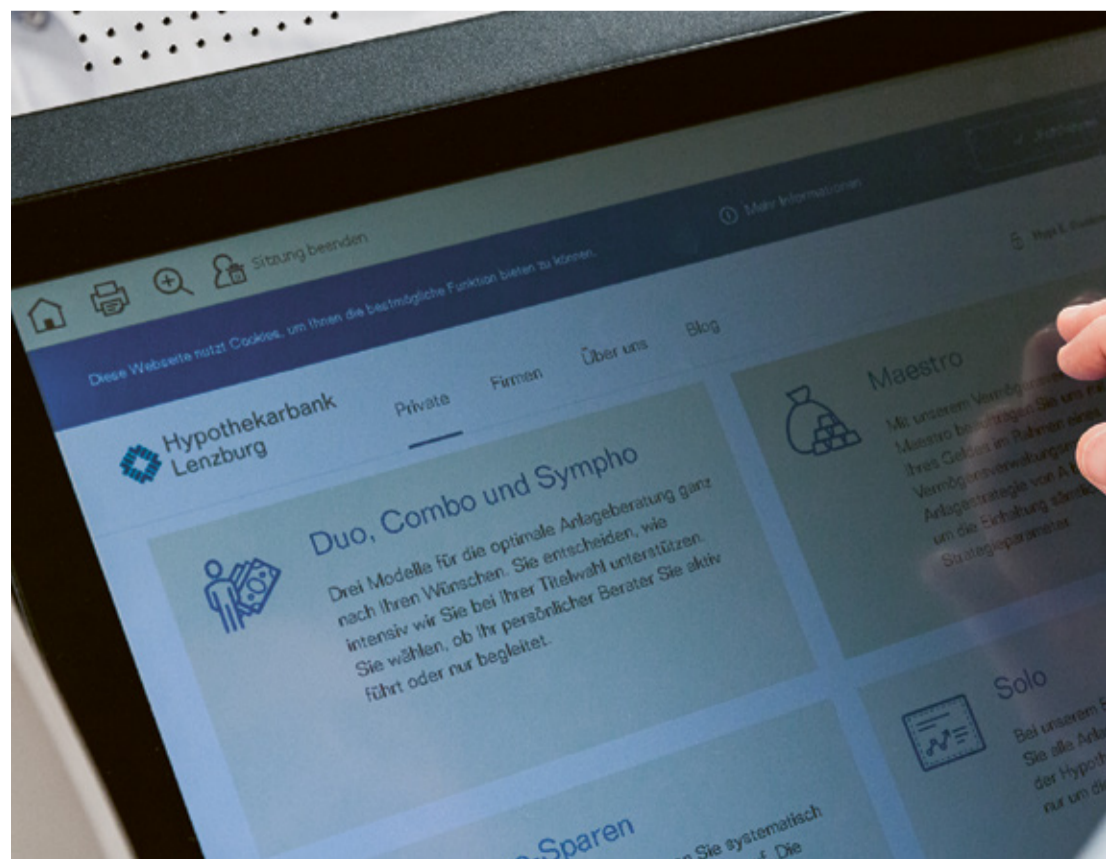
Sitzung beenden

Mehr Informationen

Diese Webseite nutzt Cookies, um Ihnen die bestmögliche Funktion bieten zu können.

Hypothekarbank Lenzburg

Private

Firmen

Über uns

Blog

Duo, Combo und Sympho

Drei Modelle für die optimale Anlageberatung ganz nach Ihren Wünschen. Sie entscheiden, wie intensiv wir Sie bei Ihrer Titelwahl unterstützen. Sie wählen, ob Ihr persönlicher Berater Sie aktiv führt oder nur begleitet.

Maestro

Mit unserem Vermögens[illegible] Maestro beauftragen Sie uns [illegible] Ihres Geldes im Rahmen einer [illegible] Vermögensverwaltungs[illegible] Anlagestrategie von A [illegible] um die Einhaltung sämtl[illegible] Strategieparameter.

Solo

Bei unserem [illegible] Sie alle Anla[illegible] der Hypoth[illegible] nur um di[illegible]

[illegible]-Sparen

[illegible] Sie systematisch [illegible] Die